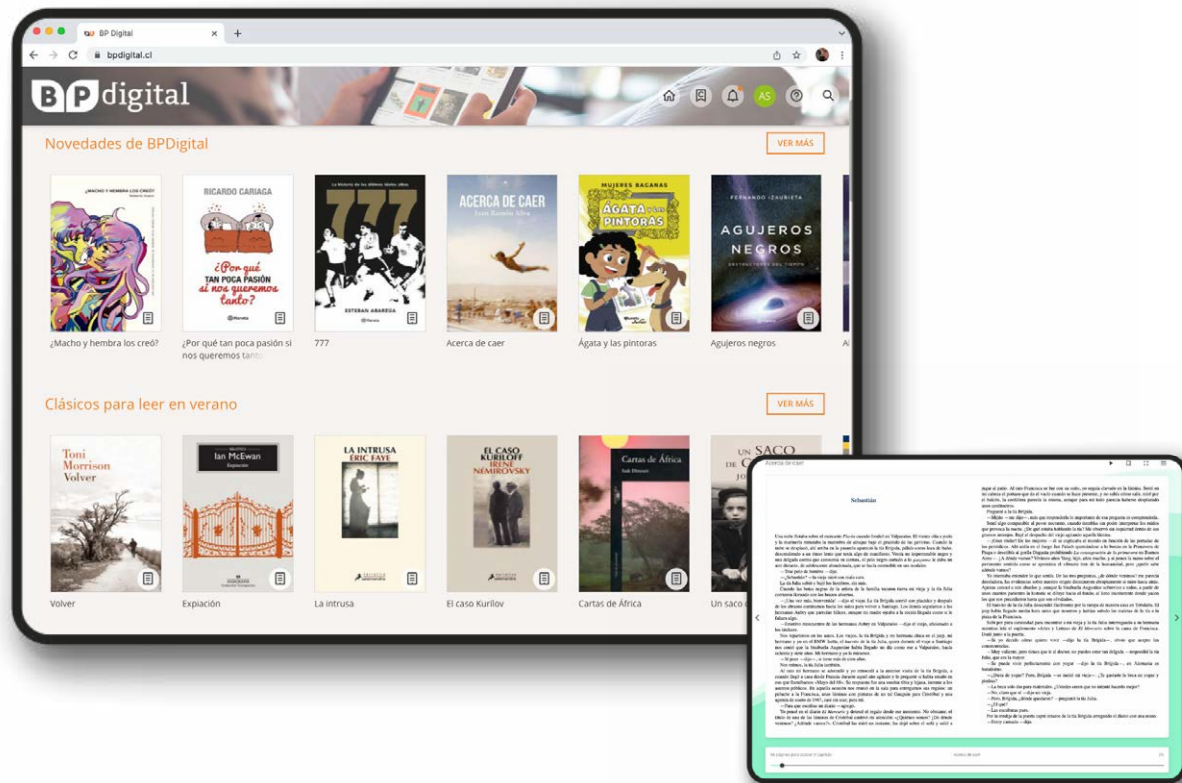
BP Digital
bpdigital.cl

BP digital

AS

Novedades de BPDigital

VER MÁS

¿MACHO Y HEMBRA LOS CREÓ?

RICARDO CARIAGA
¿Por qué TAN POCA PASIÓN si nos queremos tanto?

777
ESTEBAN ABARZÚA

ACERCA DE CAER
Juan Ramón Silva

MUJERES BACANAS
ÁGATA Y LAS PINTORAS

FERNANDO IZAURIETA
AGUJEROS NEGROS

¿Macho y hembra los creó?
¿Por qué tan poca pasión si nos queremos tanto
777
Acerca de caer
Ágata y las pintoras
Agujeros negros

Clásicos para leer en verano

VER MÁS

Toni Morrison
Volver

Ian McEwan
Expiación

LA INTRUSA
ÉRIC FAYE

EL CASO KURILOFF
IRENE NÉMIROVSKY

Cartas de África
Isak Dinesen

UN SACO

Volver
Expiación
La intrusa
El caso Kurilov
Cartas de África
Un saco

Acerca de caer

Sebastián

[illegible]